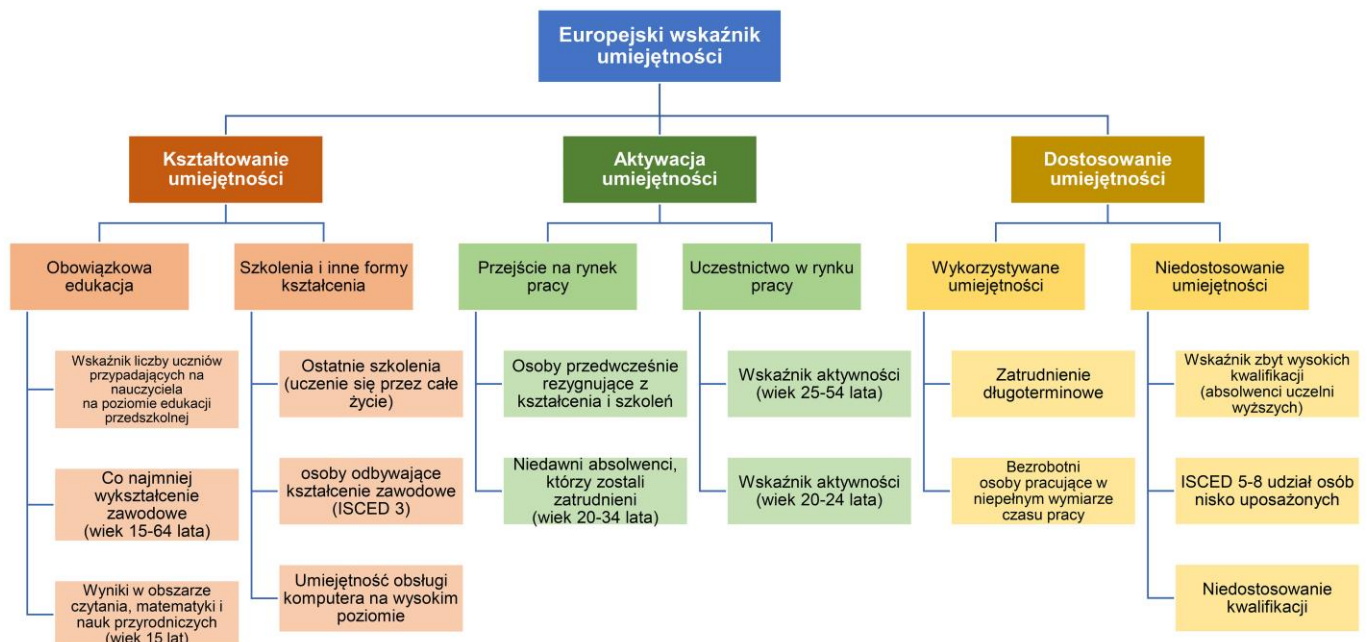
Europejski wskaźnik umiejętności

Kształtowanie umiejętności

Aktywacja umiejętności

Dostosowanie umiejętności

Obowiązkowa edukacja

Szkolenia i inne formy kształcenia

Przejście na rynek pracy

Uczestnictwo w rynku pracy

Wykorzystywane umiejętności

Niedostosowanie umiejętności

Wskaźnik liczby uczniów przypadających na nauczyciela na poziomie edukacji przedszkolnej

Co najmniej wykształcenie zawodowe (wiek 15-64 lata)

Wyniki w obszarze czytania, matematyki i nauk przyrodniczych (wiek 15 lat)

Ostatnie szkolenia (uczenie się przez całe życie)

osoby odbywające kształcenie zawodowe (ISCED 3)

Umiejętność obsługi komputera na wysokim poziomie

Osoby przedwcześnie rezygnujące z kształcenia i szkoleń

Niedawni absolwenci, którzy zostali zatrudnieni (wiek 20-34 lata)

Wskaźnik aktywności (wiek 25-54 lata)

Wskaźnik aktywności (wiek 20-24 lata)

Zatrudnienie długoterminowe

Bezrobotni osoby pracujące w niepełnym wymiarze czasu pracy

Wskaźnik zbyt wysokich kwalifikacji (absolwenci uczelni wyższych)

ISCED 5-8 udział osób nisko uposażonych

Niedostosowanie kwalifikacji